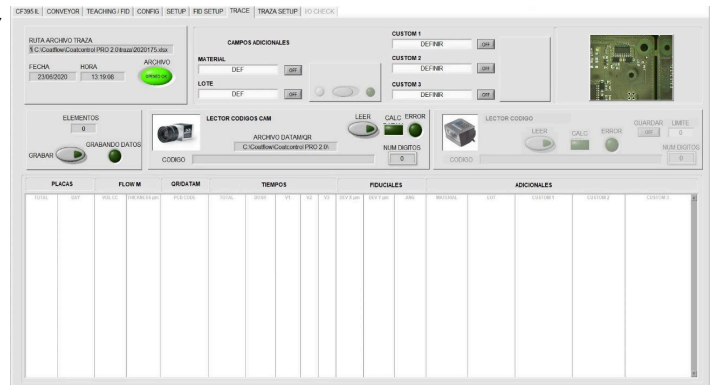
CF395 IL | CONVEYOR | TEACHING / FID | CONFIG | SETUP | FID SETUP | TRACE | TRAZA SETUP | FID CHECK

RUTA ARCHIVO TRAZA
C:\Coatflow\Coatcontrol PRO 2.0\traza\2020175.xlsx

FECHA 23/06/2020
HORA 13:19:06
ARCHIVO
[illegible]

CAMPOS ADICIONALES
MATERIAL
DEF
OFF
LOTE
DEF
OFF

CUSTOM 1
DEFINIR
OFF
CUSTOM 2
DEFINIR
OFF
CUSTOM 3
DEFINIR
OFF

ELEMENTOS
0
GRABAR
GRABANDO DATOS

LECTOR CODIGOS CAM
LEER
CALC
ERROR
ARCHIVO DATAM/QR
C:\Coatflow\Coatcontrol PRO 2.0\
NUM DIGITOS
0
CODIGO

LECTOR CODIGO
LEER
CALC
ERROR
GUARDAR
OFF
LIMITE
0
NUM DIGITOS
0
CODIGO

| PLACAS | | FLOW M | | QR/DATAM | TIEMPOS | | | | | FIDUCIALES | | | ADICIONALES | | | | |
|---|---|---|---|---|---|---|---|---|---|---|---|---|---|---|---|---|---|
| TOTAL | DAY | VOL CL | THICKNESS µm | PCB CODE | TOTAL | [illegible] | V1 | V2 | V3 | DEV X µm | DEV Y µm | ANG | MATERIAL | LOT | CUSTOM 1 | CUSTOM 2 | CUSTOM 3 |